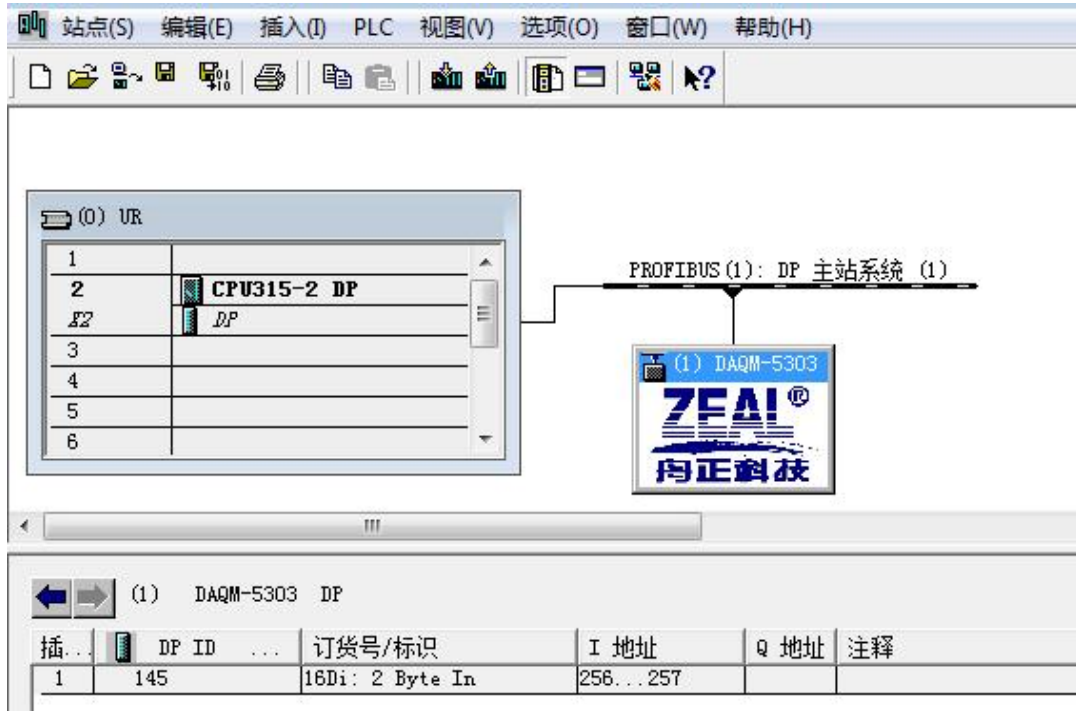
站点(S) 编辑(E) 插入(I) PLC 视图(V) 选项(O) 窗口(W) 帮助(H)

(0) UR

| | |
|---|---|
| 1 | |
| 2 | CPU315-2 DP |
| X2 | DP |
| 3 | |
| 4 | |
| 5 | |
| 6 | |

PROFIBUS(1): DP 主站系统 (1)

(1) DAQM-5303

ZEAL®

冉正科技

III

(1) DAQM-5303 DP

| 插... | DP ID ... | 订货号/标识 | I 地址 | Q 地址 | 注释 |
|---|---|---|---|---|---|
| 1 | 145 | 16Di: 2 Byte In | 256...257 | | |